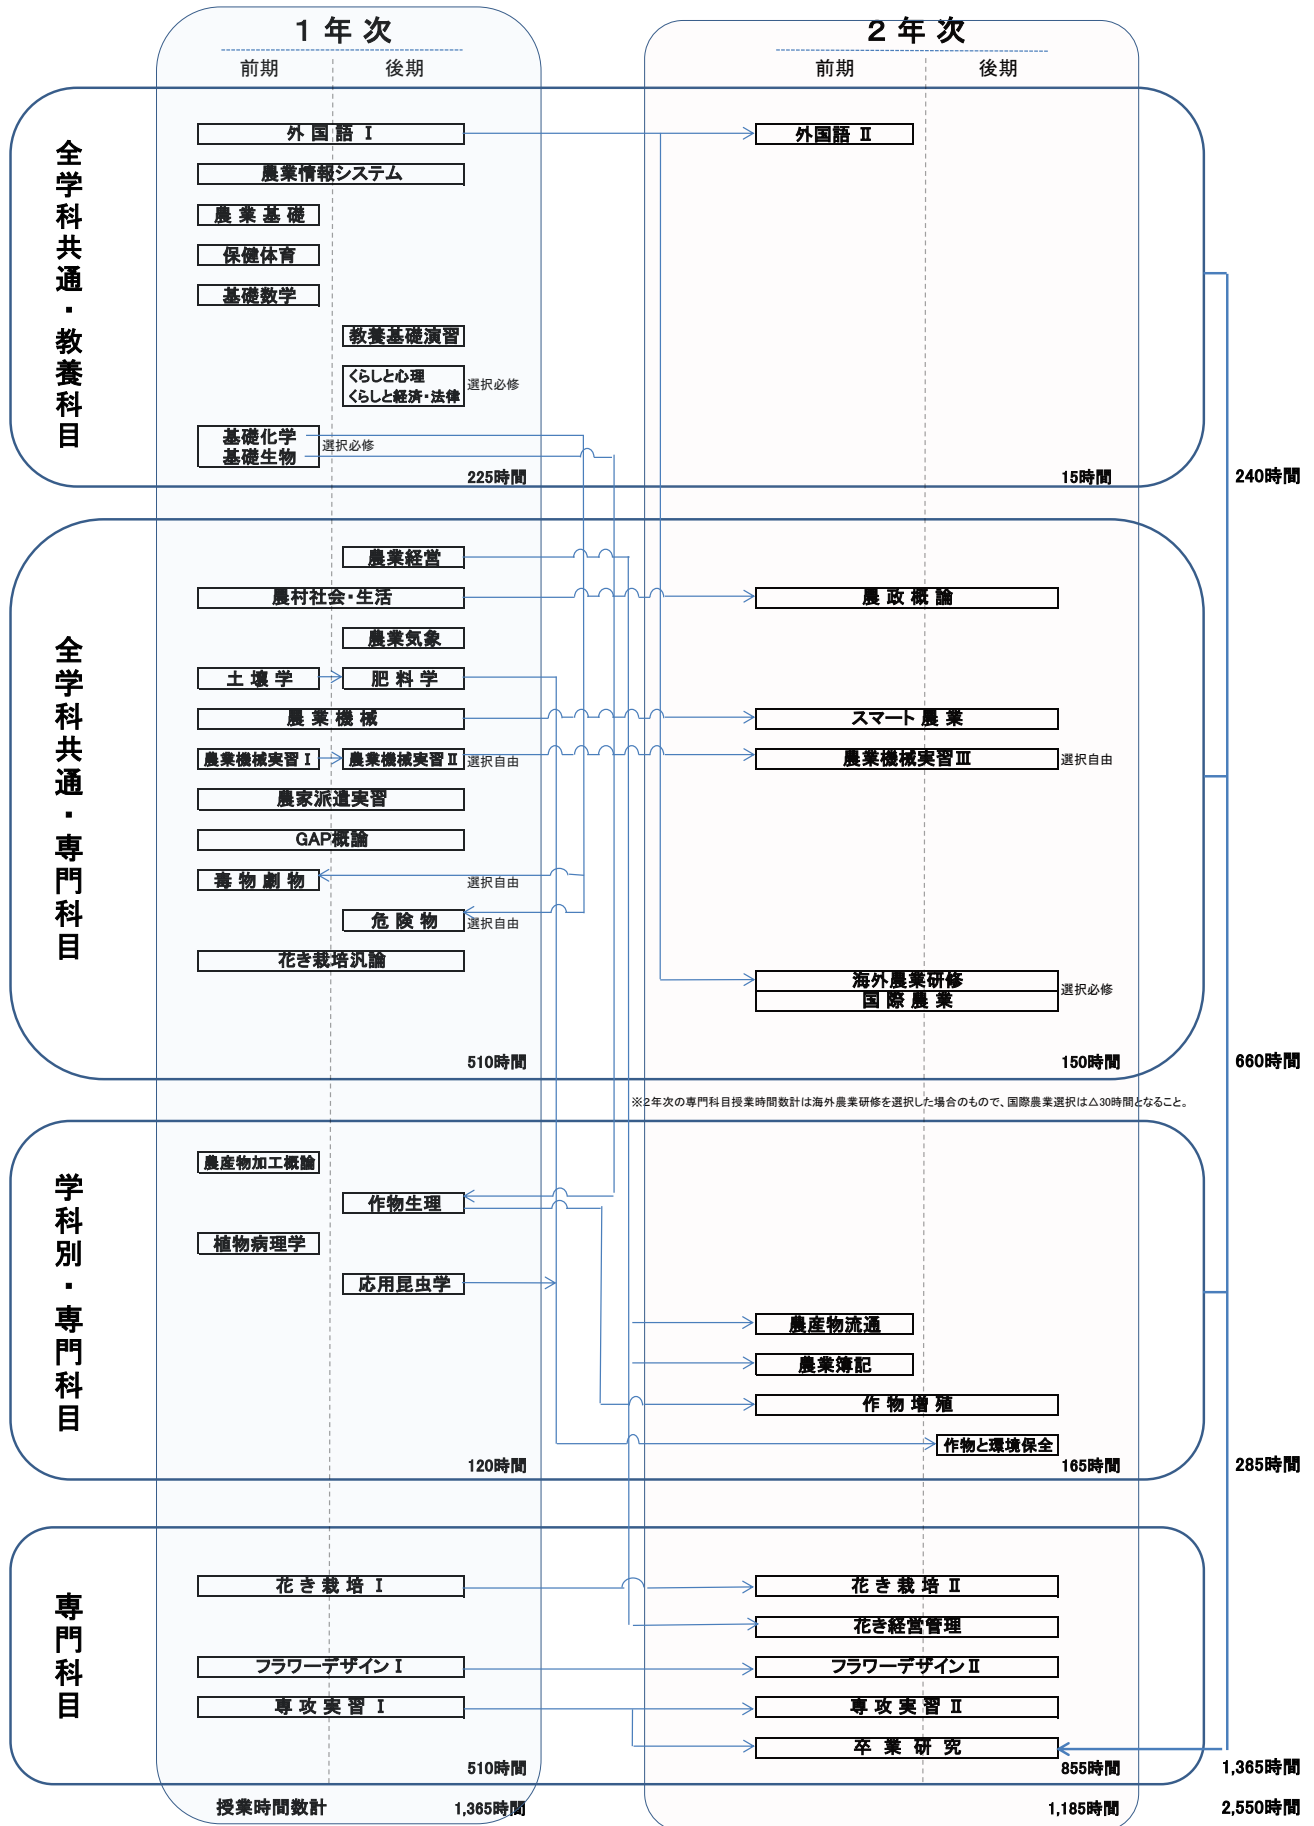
１ 年 次

前期　後期

２ 年 次

前期　後期

全学科共通・教養科目

外 国 語 Ⅰ

外国語 Ⅱ

農業情報システム

農 業 基 礎

保健体育

基礎数学

教養基礎演習

くらしと心理
くらしと経済・法律

選択必修

基礎化学
基礎生物

選択必修

225時間

15時間

240時間

全学科共通・専門科目

農業経営

農村社会・生活

農 政 概 論

農業気象

土 壌 学

肥 料 学

農 業 機 械

スマート 農 業

農業機械実習 Ⅰ

農業機械実習 Ⅱ

選択自由

農業機械実習Ⅲ

選択自由

農家派遣実習

GAP概論

毒 物 劇 物

選択自由

危 険 物

選択自由

花き栽培汎論

海外農業研修
国 際 農 業

選択必修

510時間

150時間

660時間

※2年次の専門科目授業時間数計は海外農業研修を選択した場合のもので、国際農業選択は△30時間となること。

学科別・専門科目

農産物加工概論

作物生理

植物病理学

応用昆虫学

農産物流通

農業簿記

作 物 増 殖

作物と環境保全

120時間

165時間

285時間

専門科目

花 き 栽 培 Ⅰ

花 き 栽 培 Ⅱ

花き経営管理

フラワーデザインⅠ

フラワーデザインⅡ

専 攻 実 習 Ⅰ

専 攻 実 習 Ⅱ

卒 業 研 究

510時間

855時間

1,365時間

授業時間数計

1,365時間

1,185時間

2,550時間